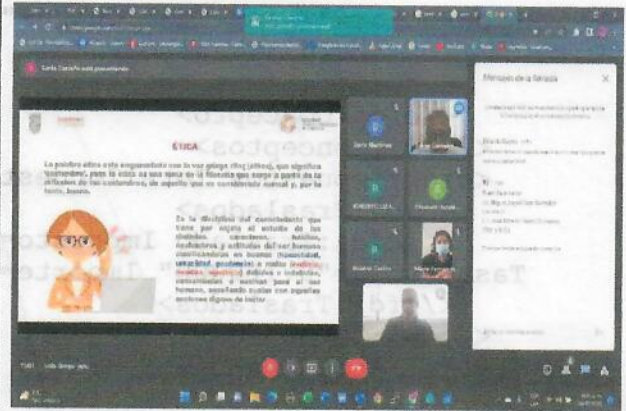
ÉTICA

La palabra ética está emparentada con la voz griega ethos (éthos), que significa "costumbre", pues la ética es una rama de la filosofía que surge a partir de la reflexión de las costumbres, de aquello que se considera normal y, por lo tanto, bueno.

Es la disciplina del conocimiento que tiene por objeto el estudio de los diversos caracteres, hábitos, costumbres y actitudes del ser humano, clasificándolas en buenas (moralidad, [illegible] y malas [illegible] deberes e intuición, enmarcados o vaciados para el ser humano, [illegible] todas con aquellas acciones dignas de imitar.

Mensajes de la llamada